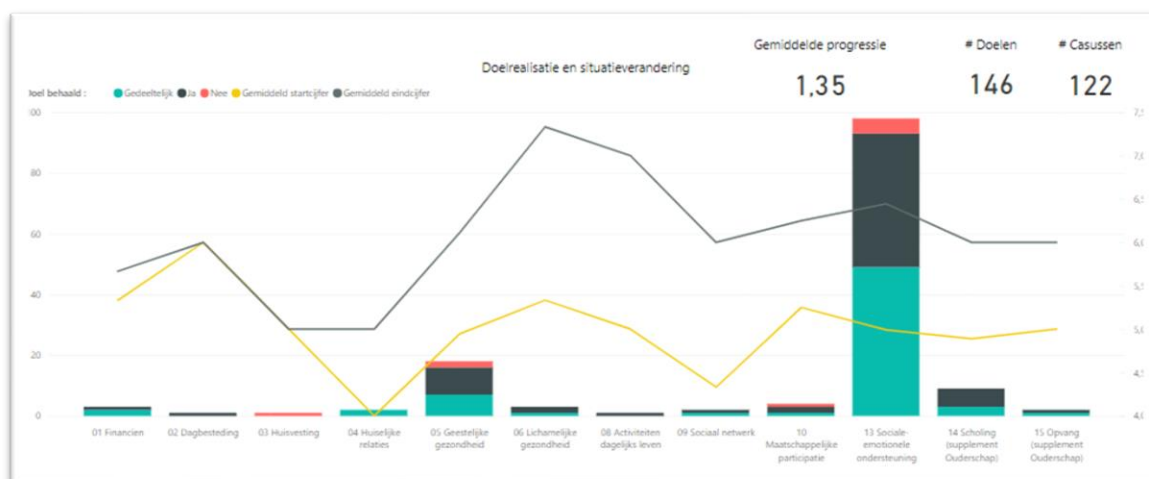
Doelrealisatie en situatieverandering

Gemiddelde progressie
1,35

# Doelen
146

# Casussen
122

oel behaald : Gedeeltelijk Ja Nee Gemiddeld startcijfer Gemiddeld eindcijfer

00
80
60
40
20
0

7,
7,0
6,
6,0
5,
5,0
4,
4,0

01 Financien
02 Dagbesteding
03 Huisvesting
04 Huiselijke relaties
05 Geestelijke gezondheid
06 Lichamelijke gezondheid
08 Activiteiten dagelijks leven
09 Sociaal netwerk
10 Maatschappelijke participatie
13 Sociale-emotionele ondersteuning
14 Scholing (supplement Ouderschap)
15 Opvang (supplement Ouderschap)